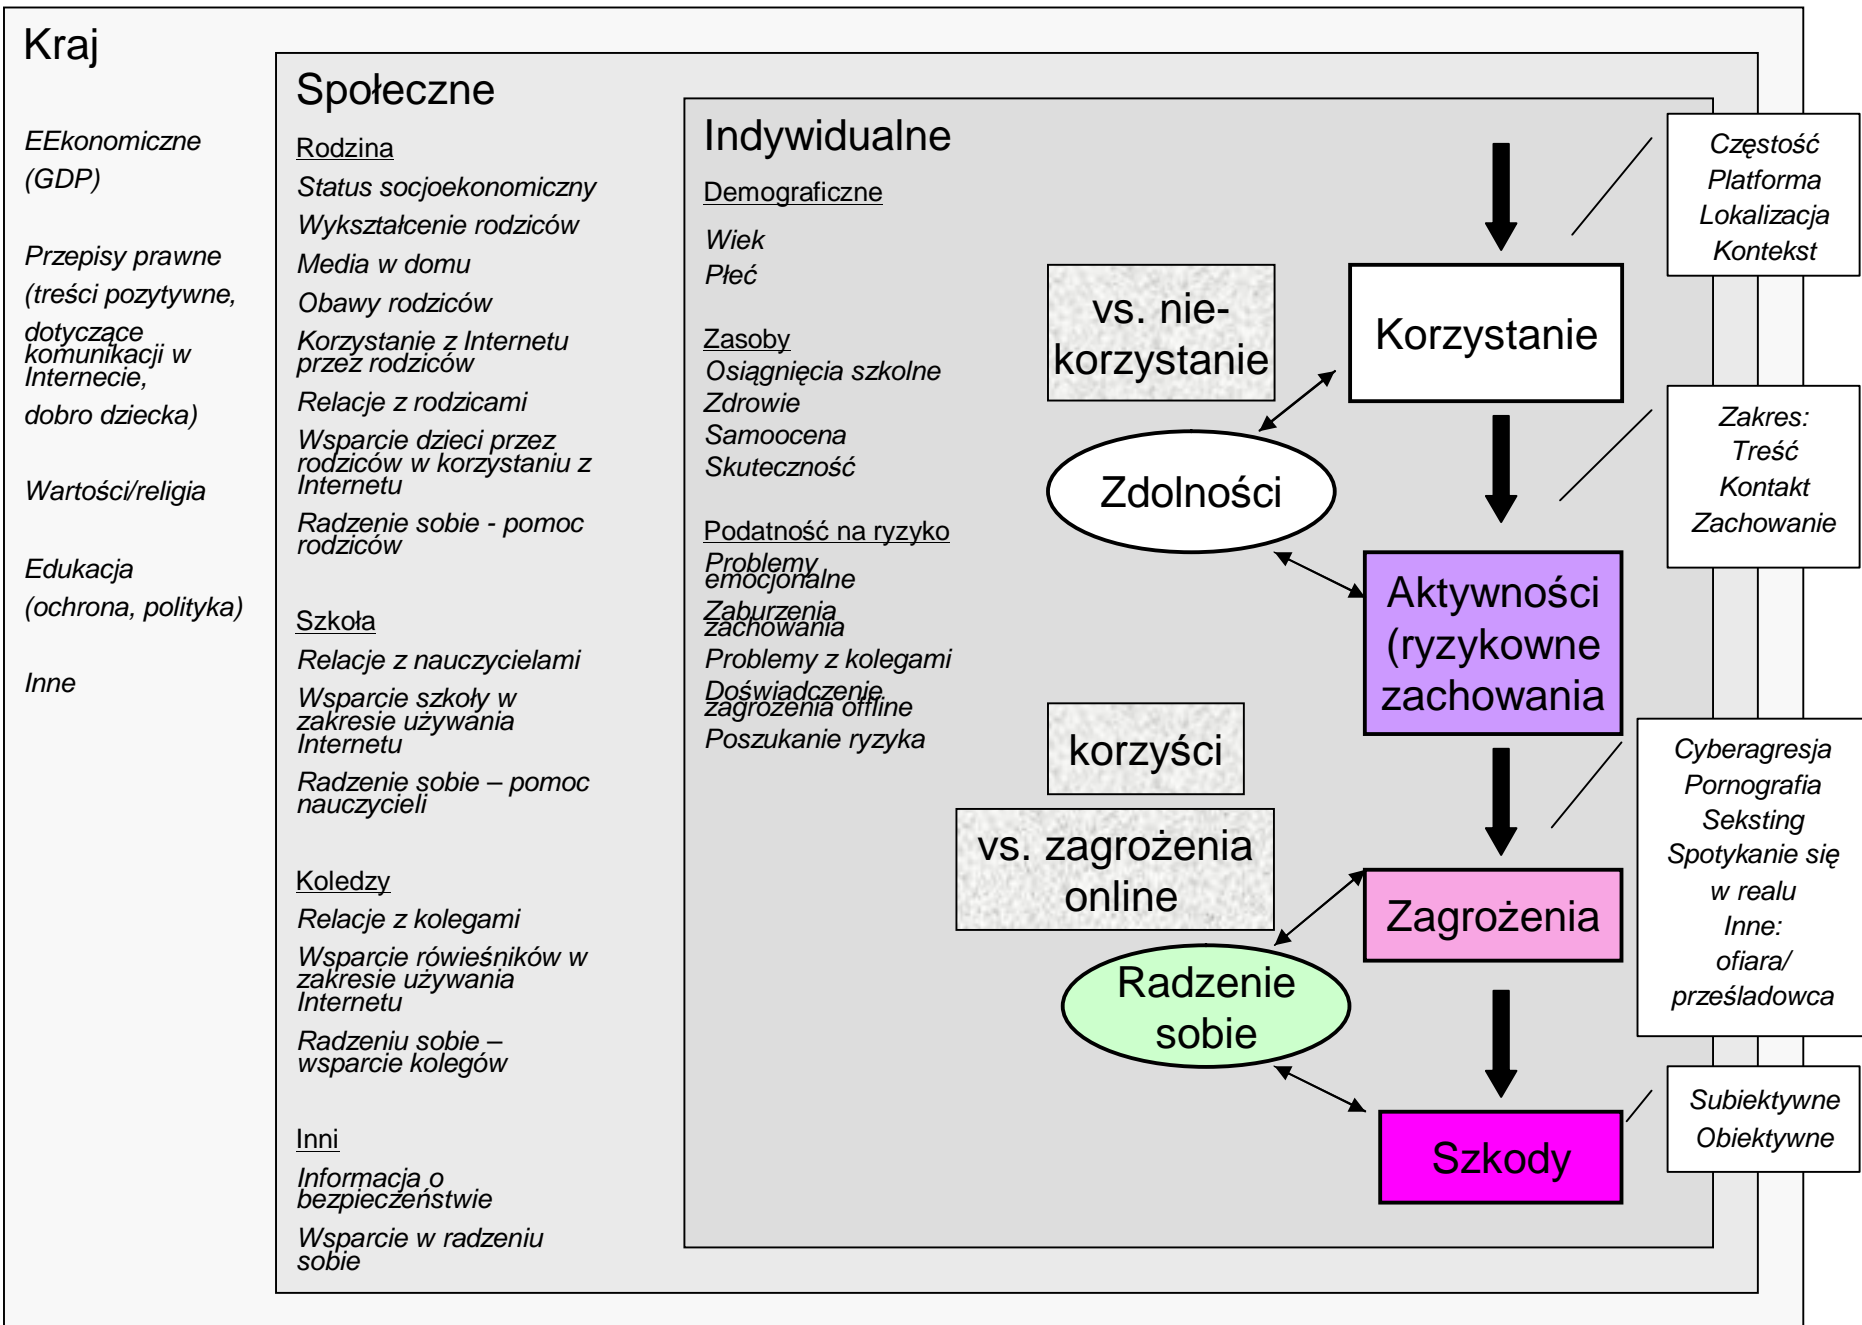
Kraj

EEkonomiczne (GDP)

Przepisy prawne (treści pozytywne, dotyczące komunikacji w Internecie, dobro dziecka)

Wartości/religia

Edukacja (ochrona, polityka)

Inne

Społeczne

Rodzina
Status socjoekonomiczny
Wykształcenie rodziców
Media w domu
Obawy rodziców
Korzystanie z Internetu przez rodziców
Relacje z rodzicami
Wsparcie dzieci przez rodziców w korzystaniu z Internetu
Radzenie sobie - pomoc rodziców

Szkoła
Relacje z nauczycielami
Wsparcie szkoły w zakresie używania Internetu
Radzenie sobie – pomoc nauczycieli

Koledzy
Relacje z kolegami
Wsparcie rówieśników w zakresie używania Internetu
Radzeniu sobie – wsparcie kolegów

Inni
Informacja o bezpieczeństwie
Wsparcie w radzeniu sobie

Indywidualne

Demograficzne
Wiek
Płeć

Zasoby
Osiągnięcia szkolne
Zdrowie
Samoocena
Skuteczność

Podatność na ryzyko
Problemy emocjonalne
Zaburzenia zachowania
Problemy z kolegami
Doświadczenie zagrożenia offline
Poszukanie ryzyka

vs. nie-korzystanie

Korzystanie

Zdolności

Aktywności (ryzykowne zachowania

korzyści

vs. zagrożenia online

Zagrożenia

Radzenie sobie

Szkody

Częstość
Platforma
Lokalizacja
Kontekst

Zakres:
Treść
Kontakt
Zachowanie

Cyberagresja
Pornografia
Seksting
Spotykanie się w realu
Inne:
ofiara/
prześladowca

Subiektywne
Obiektywne